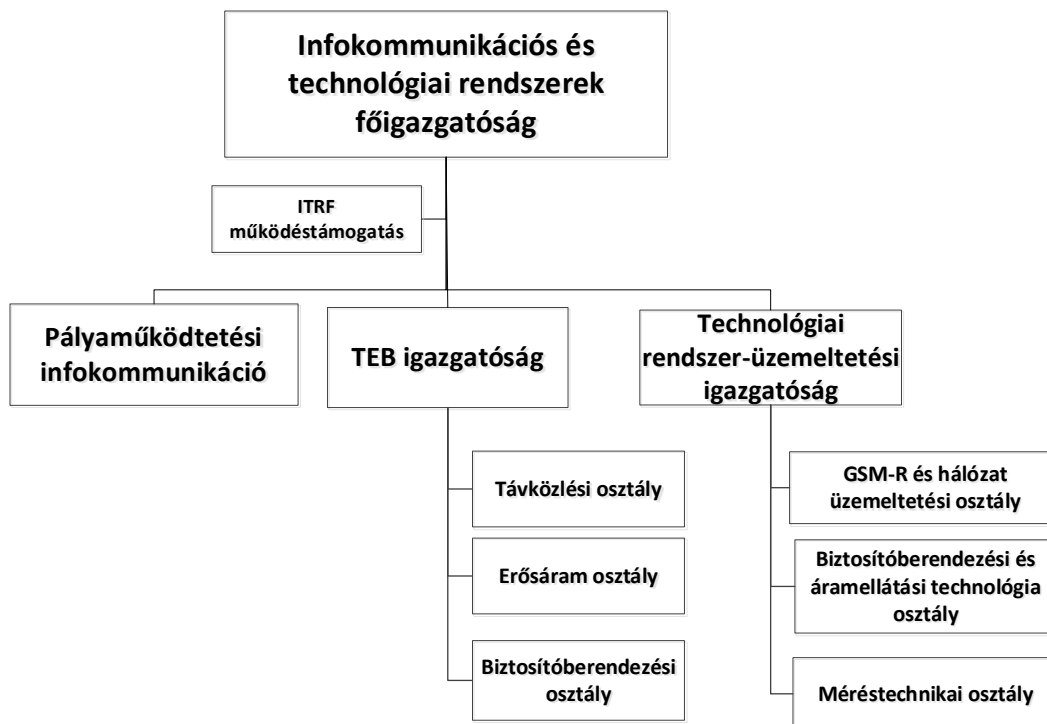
Infokommunikációs és technológiai rendszerek főigazgatóság

ITRF működéstámogatás

Pályaműködtetési infokommunikáció

TEB igazgatóság

Technológiai rendszer-üzemeltetési igazgatóság

Távközlési osztály

Erősáram osztály

Biztosítóberendezési osztály

GSM-R és hálózat üzemeltetési osztály

Biztosítóberendezési és áramellátási technológia osztály

Méréstechnikai osztály